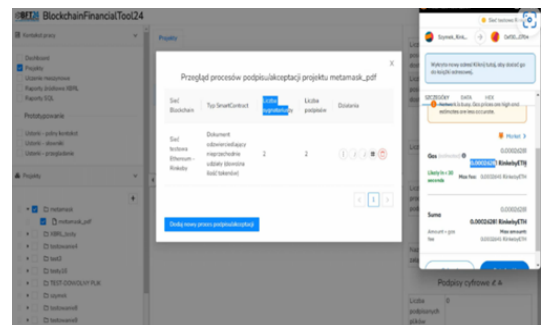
BFT24 BlockchainFinancialTool24

Kontekst pracy

Dashboard
Projekty
Uczenie maszynowe
Raporty Układowe XBRL
Raporty SQL

Prototypowanie

Ustawki - pola kontekst
Ustawki - słowniki
Ustawki - przeglądanie

Projekty

metamask
metamask_pdf
XBRL_Jordy
testowanie1
test2
testy1
TEST OSWOJONY PLIK
szymek
testowanie5
testowanie6

Projekty

Przegląd procesów podpisu/akceptacji projektu metamask_pdf

| Sieć Blockchain | Typ SmartContract | Liczba sygnatariuszy | Liczba podpisów | Działania |
|---|---|---|---|---|
| Sieć testowa Ethereum - Rinkeby | Dokument odwzorowujący wymienione udziały (dowolna ilość tokenów) | 2 | 2 | |

1

Dodaj nowy proces podpisu/akceptacji

Sieć testowa R...

Szymek_Rink... OxF00...27d4

Wybrano nową sieć Rinkeby, aby dodać go do listy adresowej.

SZCZEGÓŁY DANE HEX

Network is busy. Gas prices are high and estimates are less accurate.

Pomoc

Gas (estimated) 0.000228 0.00022826 RinkebyETH

Likely in < 30 seconds Max fee: 0.00022845 RinkebyETH

Suma 0.0002281 0.00022281 RinkebyETH

Amount + gas fee Max amount: 0.00022845 RinkebyETH

Podpisy cyfrowe 4

Liczba podpisanych plików